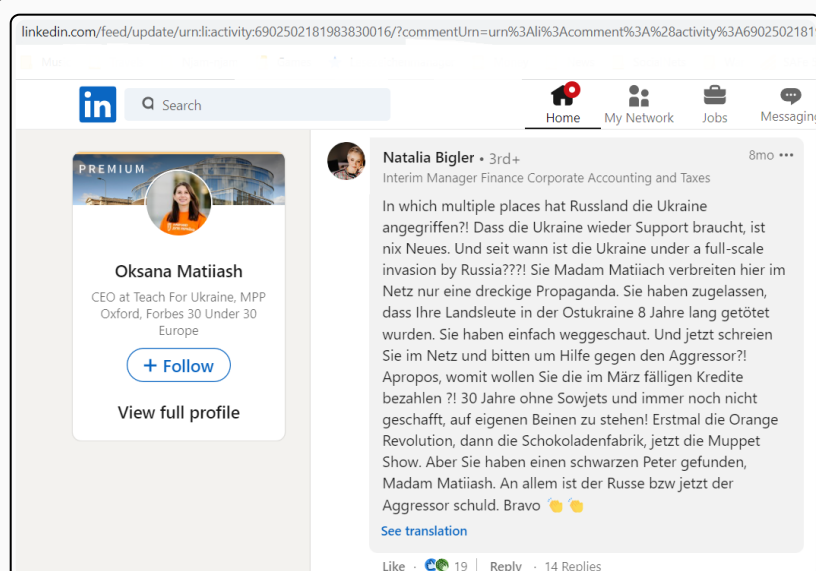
linkedin.com/feed/update/urn:li:activity:6902502181983830016/?commentUrn=urn%3Ali%3Acomment%3A%28activity%3A69025021819

in

Search

Home

My Network

Jobs

Messaging

PREMIUM

Oksana Matiiash

CEO at Teach For Ukraine, MPP Oxford, Forbes 30 Under 30 Europe

+ Follow

View full profile

Natalia Bigler • 3rd+

8mo •••

Interim Manager Finance Corporate Accounting and Taxes

In which multiple places hat Russland die Ukraine angegriffen?! Dass die Ukraine wieder Support braucht, ist nix Neues. Und seit wann ist die Ukraine under a full-scale invasion by Russia???! Sie Madam Matiiach verbreiten hier im Netz nur eine dreckige Propaganda. Sie haben zugelassen, dass Ihre Landsleute in der Ostukraine 8 Jahre lang getötet wurden. Sie haben einfach weggeschaut. Und jetzt schreien Sie im Netz und bitten um Hilfe gegen den Aggressor?! Apropos, womit wollen Sie die im März fälligen Kredite bezahlen ?! 30 Jahre ohne Sowjets und immer noch nicht geschafft, auf eigenen Beinen zu stehen! Erstmal die Orange Revolution, dann die Schokoladenfabrik, jetzt die Muppet Show. Aber Sie haben einen schwarzen Peter gefunden, Madam Matiiash. An allem ist der Russe bzw jetzt der Aggressor schuld. Bravo 👏👏

See translation

Like · 19 | Reply · 14 Replies